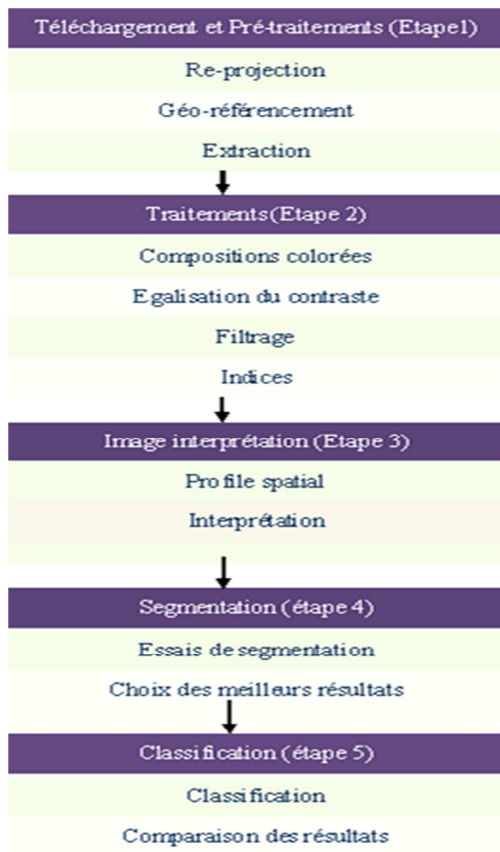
Téléchargement et Pré-traitements (Etape1)

Re-projection

Géo-référencement

Extraction

Traitements(Etape 2)

Compositions colorées

Egalisation du contraste

Filtrage

Indices

Image interprétation (Etape 3)

Profile spatial

Interprétation

Segmentation (étape 4)

Essais de segmentation

Choix des meilleurs résultats

Classification (étape 5)

Classification

Comparaison des résultats